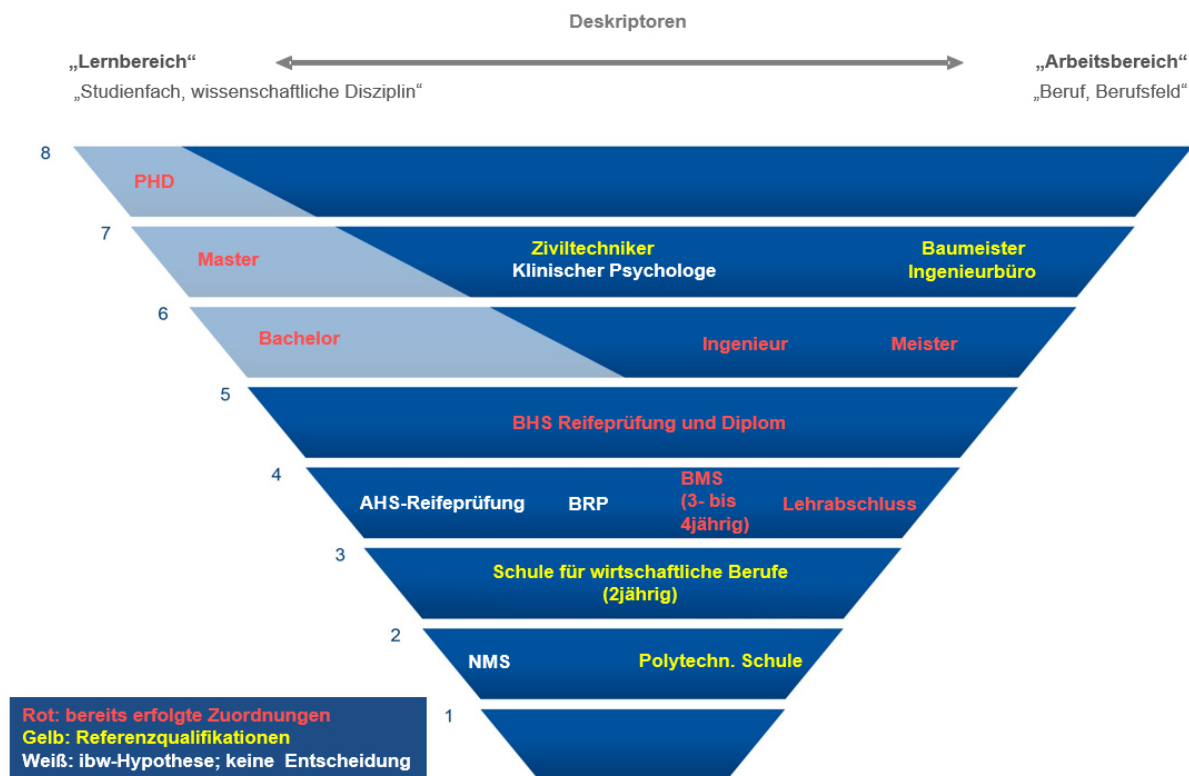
Deskriptoren

„Lernbereich“
„Studienfach, wissenschaftliche Disziplin“

„Arbeitsbereich“
„Beruf, Berufsfeld“

8
PHD

7
Master
Ziviltechniker
Klinischer Psychologe
Baumeister
Ingenieurbüro

6
Bachelor
Ingenieur
Meister

5
BHS Reifeprüfung und Diplom

4
AHS-Reifeprüfung
BRP
BMS (3- bis 4jährig)
Lehrabschluss

3
Schule für wirtschaftliche Berufe (2jährig)

2
NMS
Polytechn. Schule

1

Rot: bereits erfolgte Zuordnungen
Gelb: Referenzqualifikationen
Weiß: ibw-Hypothese; keine Entscheidung